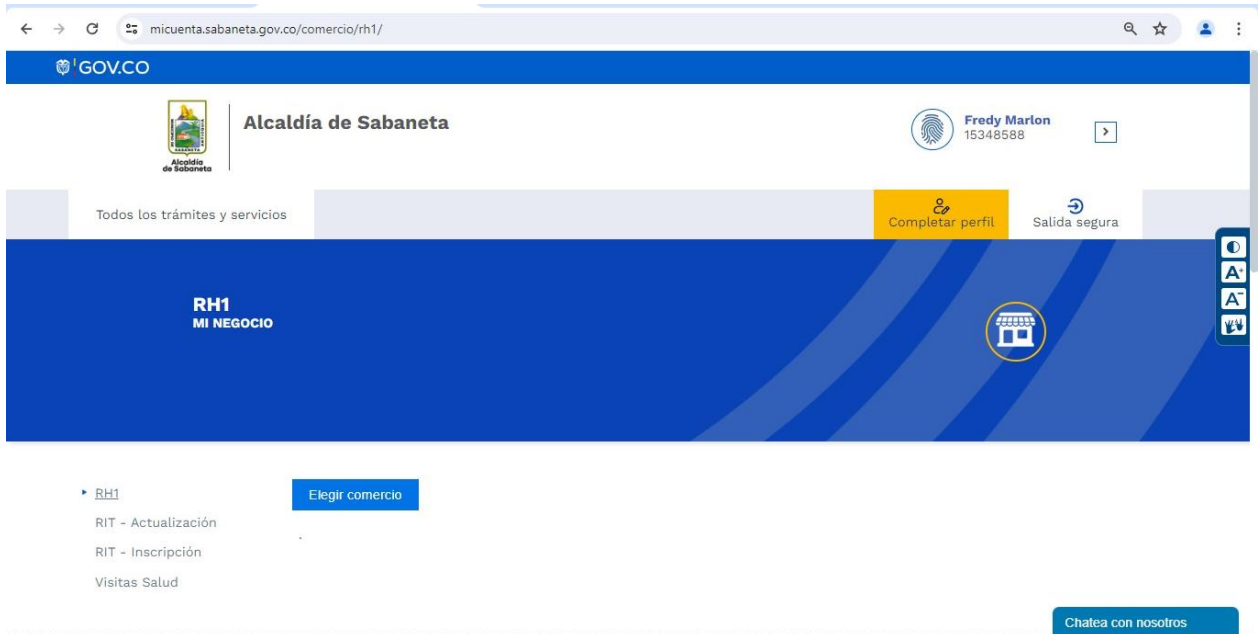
micuenta.sabaneta.gov.co/comercio/rh1/

GOV.CO

Alcaldía de Sabaneta

Alcaldía de Sabaneta

Fredy Marlon
15348588

Todos los trámites y servicios

Completar perfil

Salida segura

RH1
MI NEGOCIO

RH1
RIT - Actualización
RIT - Inscripción
Visitas Salud

Elegir comercio

Chatea con nosotros